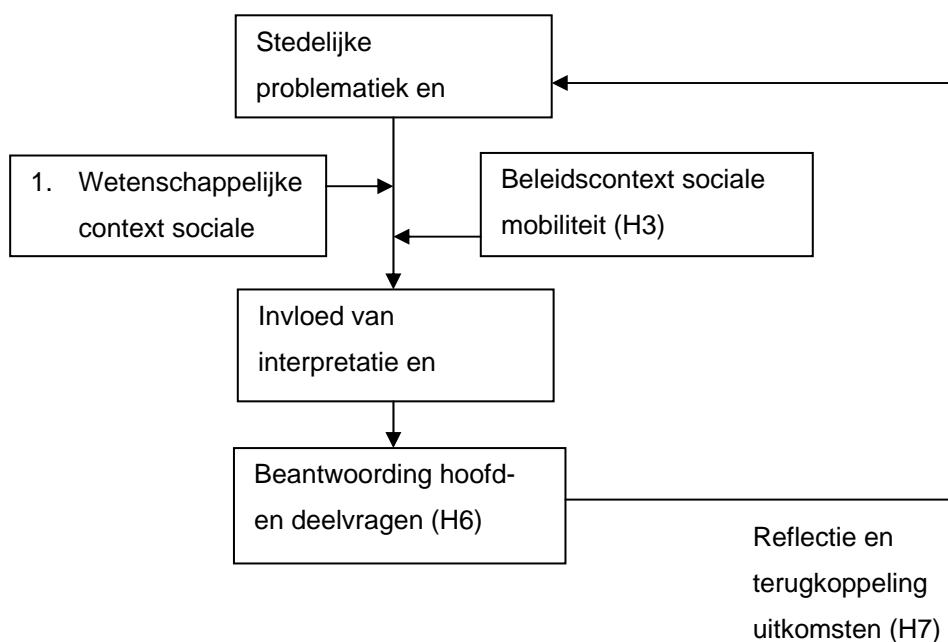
Stedelijke problematiek en

1. Wetenschappelijke context sociale

Beleidscontext sociale mobiliteit (H3)

Invloed van interpretatie en

Beantwoording hoofd- en deelvragen (H6)

Reflectie en terugkoppeling uitkomsten (H7)